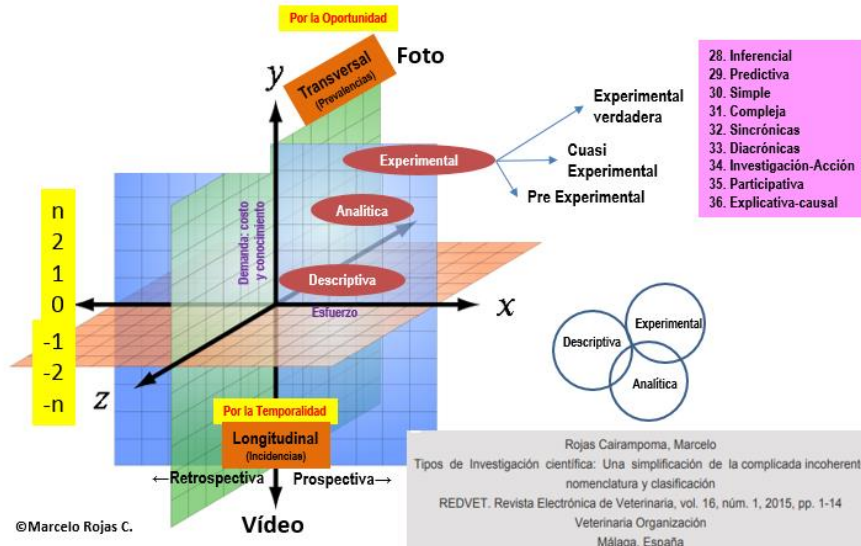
Por la Oportunidad

Transversal
(Prevalencias)

Foto

$y$

28. Inferencial
29. Predictiva
30. Simple
31. Compleja
32. Sincrónicas
33. Diacrónicas
34. Investigación-Acción
35. Participativa
36. Explicativa-causal

Experimental verdadera

Experimental

Cuasi Experimental

Pre Experimental

Analítica

Demanda: costo y conocimiento

Descriptiva

n
2
1
0
-1
-2
-n

Esfuerzo

$x$

$z$

Descriptiva

Experimental

Analítica

Por la Temporalidad

Longitudinal
(Incidencias)

←Retrospectiva

Prospectiva→

Vídeo

©Marcelo Rojas C.

Rojas Cairampoma, Marcelo
Tipos de Investigación científica: Una simplificación de la complicada incoherent nomenclatura y clasificación
REDVET. Revista Electrónica de Veterinaria, vol. 16, núm. 1, 2015, pp. 1-14
Veterinaria Organización
Málaga, España